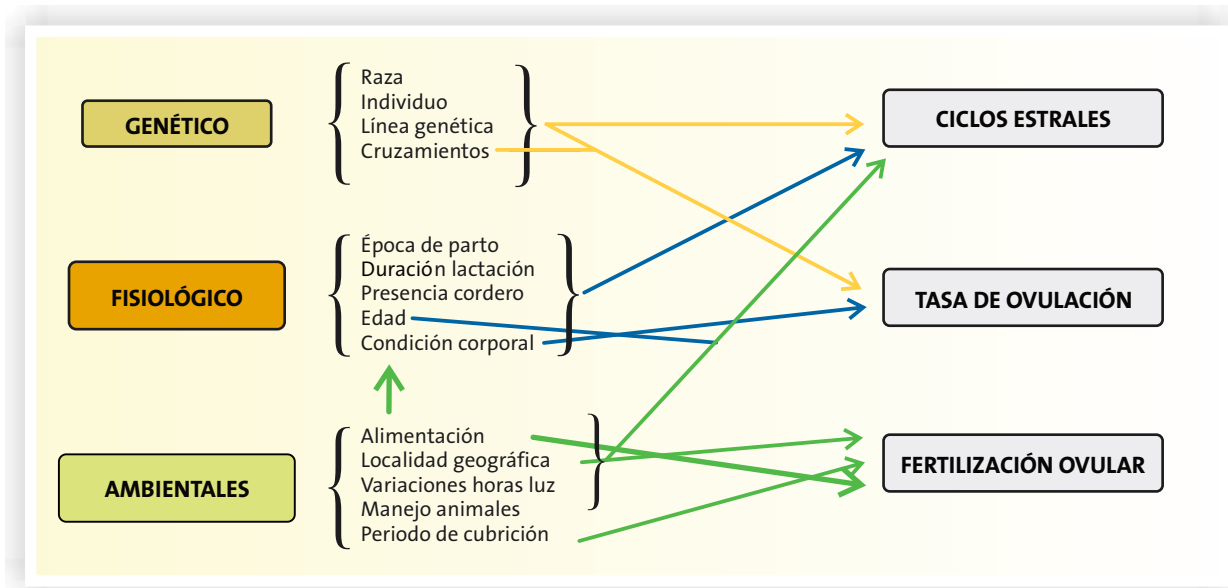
GENÉTICO

Raza
Individuo
Línea genética
Cruzamientos

CICLOS ESTRALES

FISIOLÓGICO

Época de parto
Duración lactación
Presencia cordero
Edad
Condición corporal

TASA DE OVULACIÓN

AMBIENTALES

Alimentación
Localidad geográfica
Variaciones horas luz
Manejo animales
Periodo de cubrición

FERTILIZACIÓN OVULAR